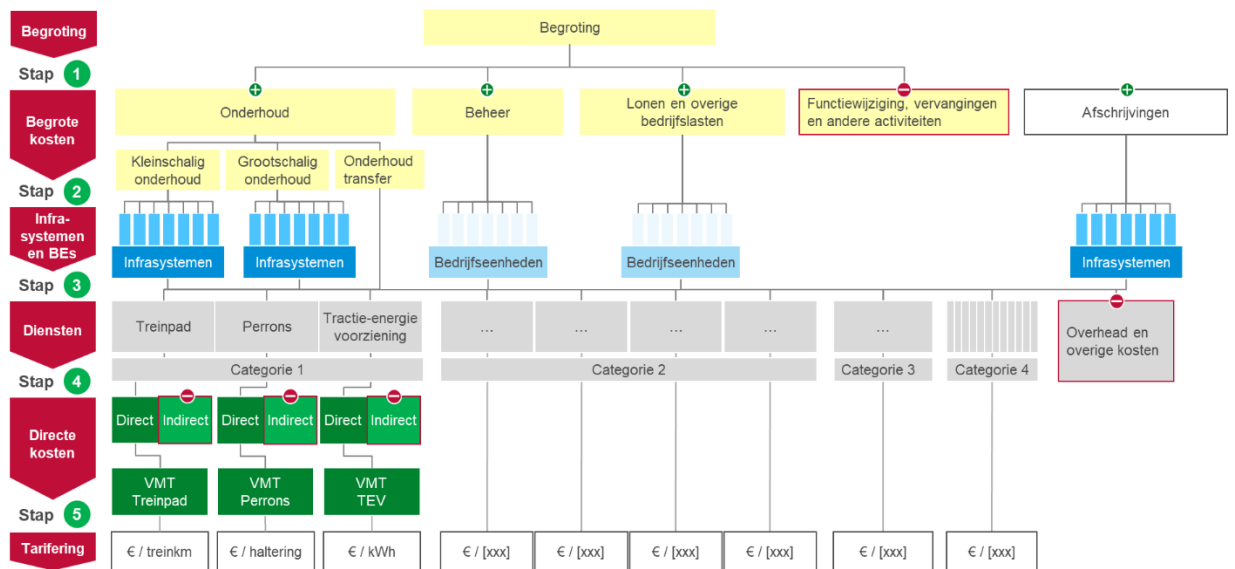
Begroting

Stap 1

Begrote kosten

Stap 2

Infra-systemen en BEs

Stap 3

Diensten

Stap 4

Directe kosten

Stap 5

Tarifering

Begroting

Onderhoud

Beheer

Lonen en overige bedrijfslasten

Functiewijziging, vervangingen en andere activiteiten

Afschrijvingen

Kleinschalig onderhoud

Grootschalig onderhoud

Onderhoud transfer

Infrasystemen

Infrasystemen

Bedrijfseenheden

Bedrijfseenheden

Infrasystemen

Treinpad

Perrons

Tractie-energie voorziening

...

...

...

...

...

Overhead en overige kosten

Categorie 1

Categorie 2

Categorie 3

Categorie 4

Direct

Indirect

Direct

Indirect

Direct

Indirect

VMT Treinpad

VMT Perrons

VMT TEV

€ / treinkm

€ / haltering

€ / kWh

€ / [xxx]

€ / [xxx]

€ / [xxx]

€ / [xxx]

€ / [xxx]

€ / [xxx]